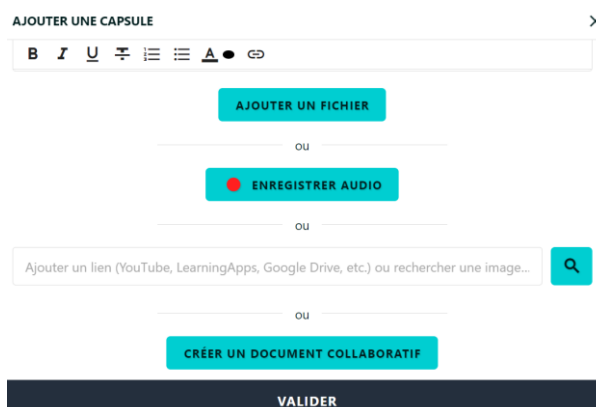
AJOUTER UNE CAPSULE

B I U

AJOUTER UN FICHIER

ou

ENREGISTRER AUDIO

ou

Ajouter un lien (YouTube, LearningApps, Google Drive, etc.) ou rechercher une image...

ou

CRÉER UN DOCUMENT COLLABORATIF

VALIDER